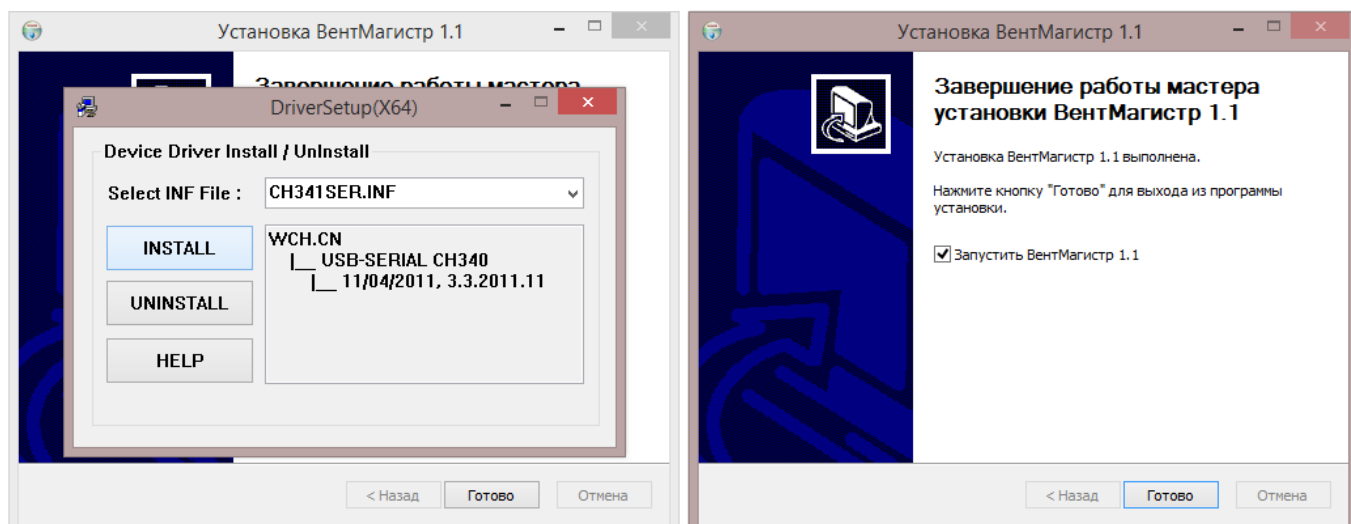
Установка ВентМагистр 1.1

Завершение работы мастера

DriverSetup(X64)

Device Driver Install / UnInstall

Select INF File : CH341SER.INF

INSTALL

UNINSTALL

HELP

WCH.CN
|__ USB-SERIAL CH340
|__ 11/04/2011, 3.3.2011.11

< Назад Готово Отмена

Установка ВентМагистр 1.1

Завершение работы мастера установки ВентМагистр 1.1

Установка ВентМагистр 1.1 выполнена.

Нажмите кнопку "Готово" для выхода из программы установки.

Запустить ВентМагистр 1.1

< Назад Готово Отмена